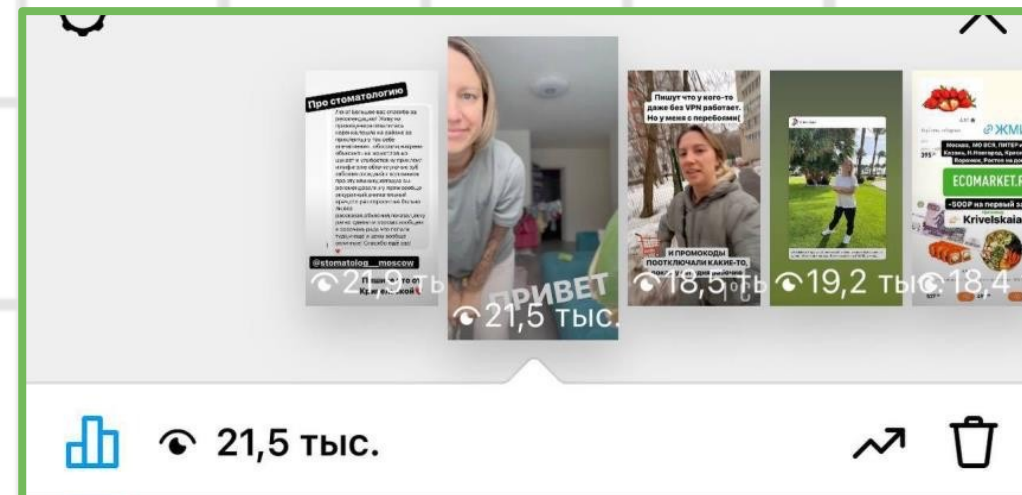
Про стоматологию

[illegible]

@stomatolog__moscow

21,9 ты

ПРИВЕТ

21,5 тыс.

Пишут что у кого-то даже без VPN работает. Но у меня с перебоями(

И ПРОМОКОДЫ ПООТКЛЮЧАЛИ КАКИЕ-ТО,

18,5 ты

19,2 тыс

ЖМИ

Москва, МО ВСЯ, ПИТЕР и ЛО, Казань, Н.Новгород, Краснодар, Воронеж, Ростов на дону

ECOMARKET.R

-500Р на первый за

Krivelskaia

18,4

21,5 тыс.